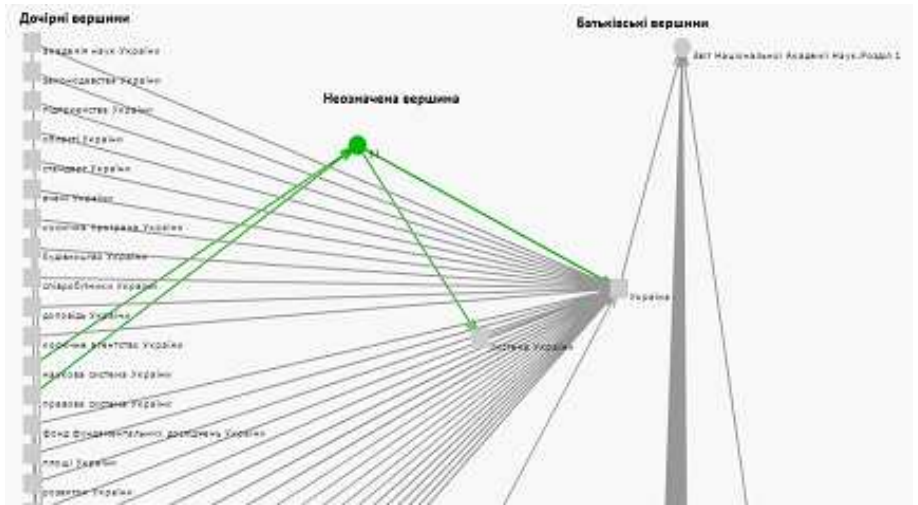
Дочірні вершини

Батьківські вершини

Неозначена вершина

Академія наук України

Законодавство України

Підприємства України

Області України

Стандарт України

Вчені України

Космічне агентство України

Будівництво України

Підприємство України

Доповідь України

Космічне агентство України

Наукова система України

Правова система України

Фонд фундаментальних досліджень України

Площі України

Розвиток України

Вісті Національної Академії Наук.Розділ 1

Україна

Система України